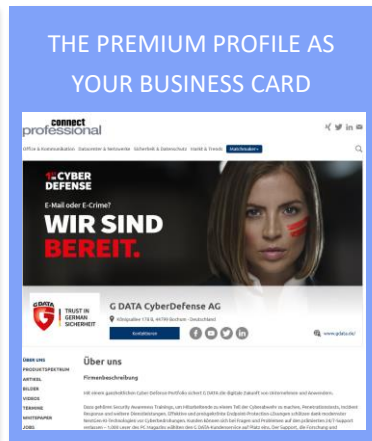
THE PREMIUM PROFILE AS YOUR BUSINESS CARD

connect professional

Office & Kommunikation Datacenter & Netzwerk Sicherheit & Datenschutz Markt & Trends

CYBER DEFENSE

E-Mail oder E-Crime?

WIR SIND BEREIT.

G DATA TRUST IN GERMAN SICHERHEIT

G DATA CyberDefense AG

Königsallee 178 B, 44799 Bochum · Deutschland

Kontaktieren

www.gdata.de

ÜBER UNS
PRODUKTSPEKTRUM
ARTIKEL
BILDER
VIDEOS
TERMINE
WHITEPAPER
JOBS

Über uns

Firmenbeschreibung

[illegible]